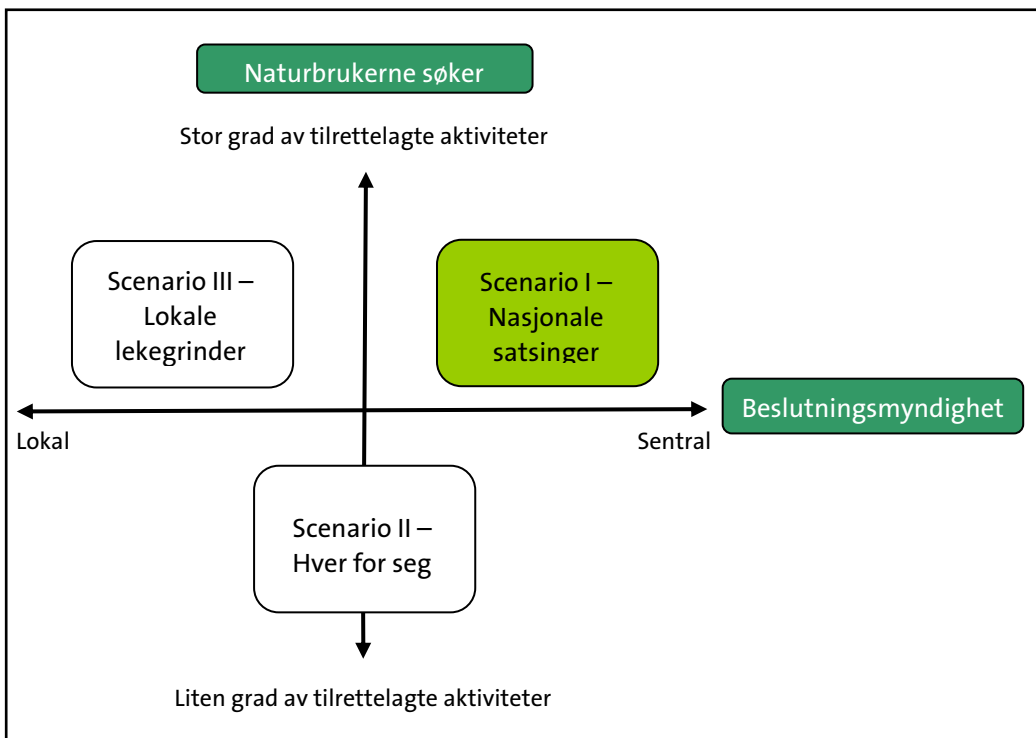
Naturbrukerne søker

Stor grad av tilrettelagte aktiviteter

Scenario III – Lokale lekegrinder

Scenario I – Nasjonale satsinger

Beslutningsmyndighet

Lokal

Sentral

Scenario II – Hver for seg

Liten grad av tilrettelagte aktiviteter